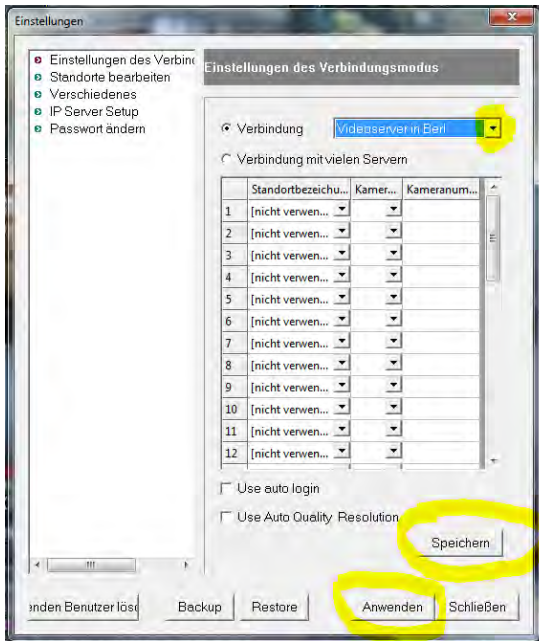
Einstellungen

Einstellungen des Verbinc
Standorte bearbeiten
Verschiedenes
IP Server Setup
Passwort ändern

Einstellungen des Verbindungsmodus

Verbindung Videoserver in Berl

Verbindung mit vielen Servern

| | Standortbezeichu... | Kamer... | Kameranum... |
|---|---|---|---|
| 1 | [nicht verwen... | | |
| 2 | [nicht verwen... | | |
| 3 | [nicht verwen... | | |
| 4 | [nicht verwen... | | |
| 5 | [nicht verwen... | | |
| 6 | [nicht verwen... | | |
| 7 | [nicht verwen... | | |
| 8 | [nicht verwen... | | |
| 9 | [nicht verwen... | | |
| 10 | [nicht verwen... | | |
| 11 | [nicht verwen... | | |
| 12 | [nicht verwen... | | |

Use auto login

Use Auto Quality Resolution

Speichern

enden Benutzer lösc Backup Restore Anwenden Schließen